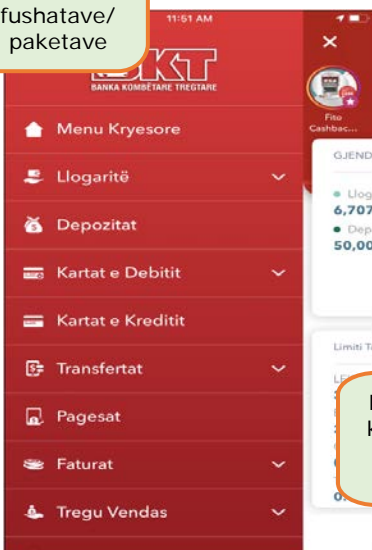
fushatave/ paketave

11:51 AM

BKT
BANKA KOMBËTARE TREGTARE

Menu Kryesore
Llogaritë
Depozitat
Kartat e Debitit
Kartat e Kreditit
Transfertat
Pagesat
Faturat
Tregu Vendas

×

Fito Cashbac...

GJEND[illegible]

Llog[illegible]
6,707
Dep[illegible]
50,00

Limiti T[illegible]

LE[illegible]

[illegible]
K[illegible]